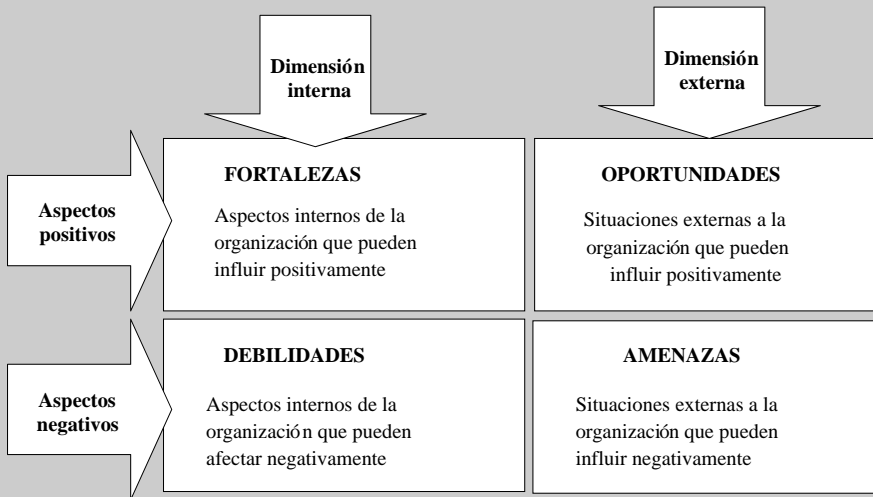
Dimensión interna

Dimensión externa

Aspectos positivos

Aspectos negativos

| | | |
|---|---|---|
| | FORTALEZAS<br>Aspectos internos de la organización que pueden influir positivamente | OPORTUNIDADES<br>Situaciones externas a la organización que pueden influir positivamente |
| | DEBILIDADES<br>Aspectos internos de la organización que pueden afectar negativamente | AMENAZAS<br>Situaciones externas a la organización que pueden influir negativamente |